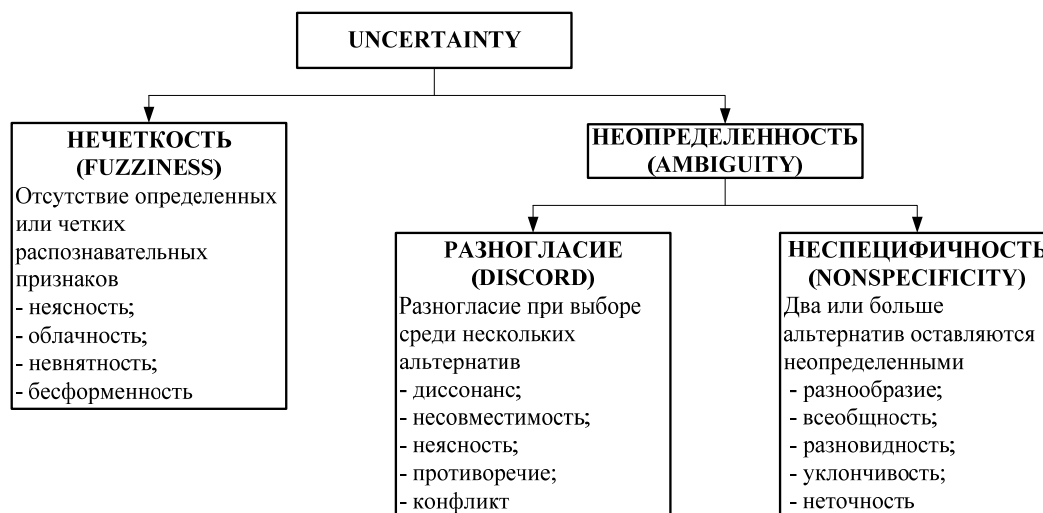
UNCERTAINTY

НЕЧЕТКОСТЬ
(FUZZINESS)
Отсутствие определенных или четких распознавательных признаков
- неясность;
- облачность;
- невнятность;
- бесформенность

НЕОПРЕДЕЛЕННОСТЬ
(AMBIGUITY)

РАЗНОГЛАСИЕ
(DISCORD)
Разногласие при выборе среди нескольких альтернатив
- диссонанс;
- несовместимость;
- неясность;
- противоречие;
- конфликт

НЕСПЕЦИФИЧНОСТЬ
(NONSPECIFICITY)
Два или больше альтернатив оставляются неопределенными
- разнообразие;
- всеобщность;
- разновидность;
- уклончивость;
- неточность